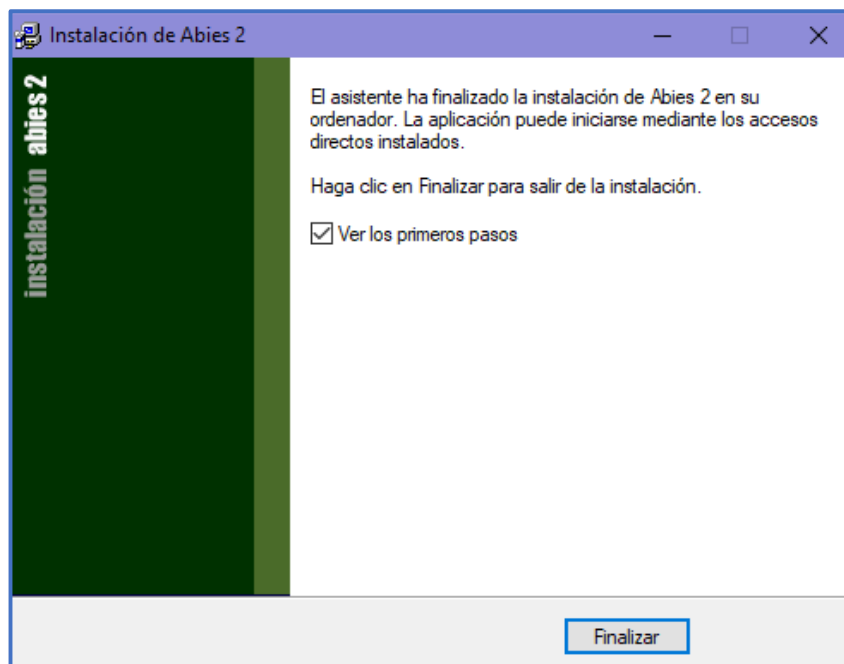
Instalación de Abies 2

instalación abies 2

El asistente ha finalizado la instalación de Abies 2 en su ordenador. La aplicación puede iniciarse mediante los accesos directos instalados.

Haga clic en Finalizar para salir de la instalación.

☑ Ver los primeros pasos

Finalizar